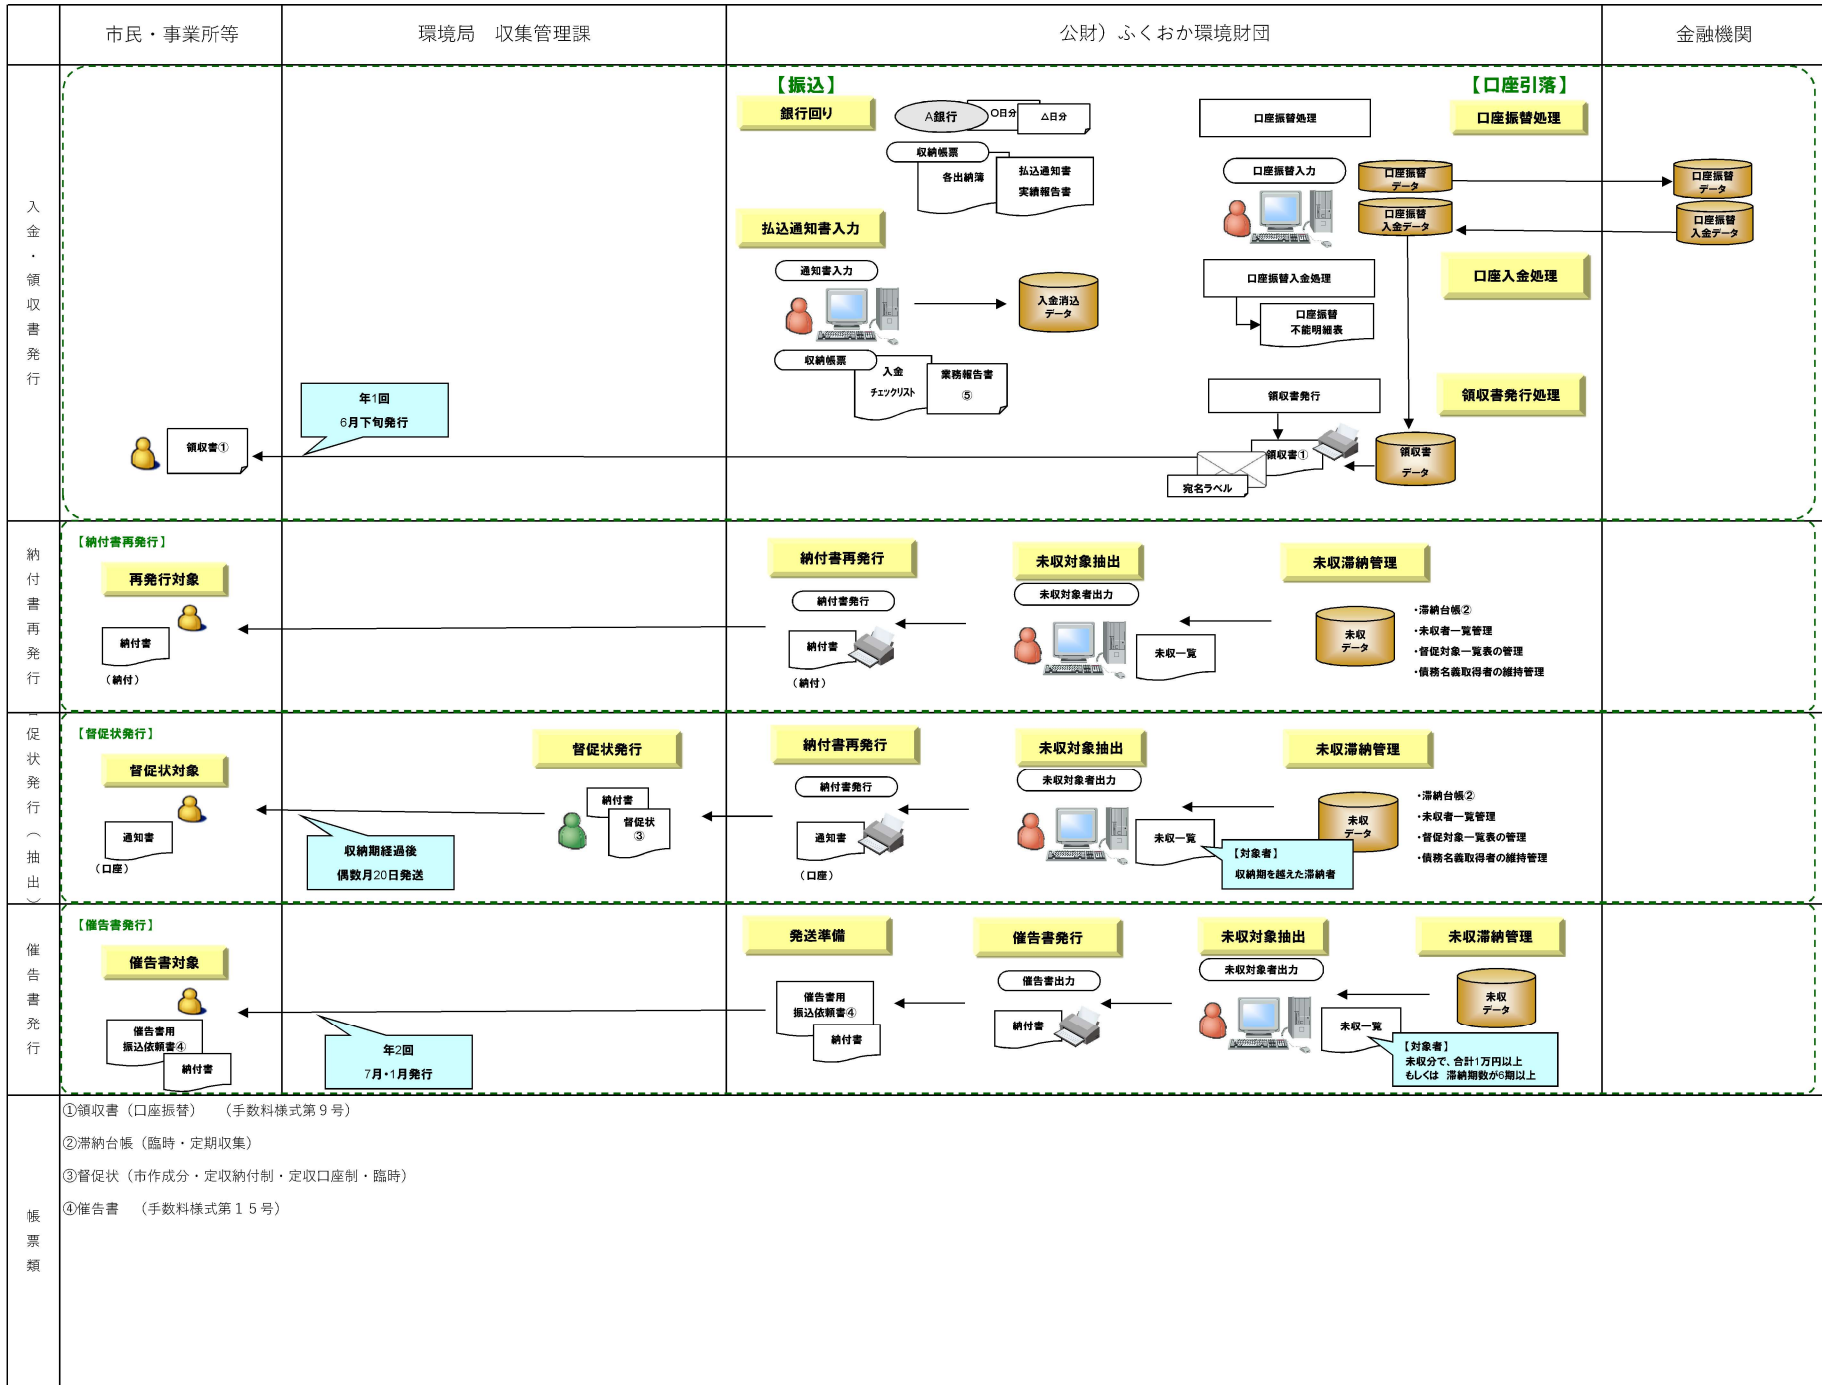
市民・事業所等 | 環境局　収集管理課 | 公財）ふくおか環境財団 | 金融機関

入金・領収書発行

【振込】
銀行回り
A銀行　○日分　△日分
収納帳票
各出納簿
払込通知書
実績報告書
払込通知書入力
通知書入力
入金消込データ
収納帳票
入金チェックリスト
業務報告書⑤

【口座引落】
口座振替処理
口座振替処理
口座振替入力
口座振替データ
口座振替入金データ
口座振替データ
口座振替入金データ
口座入金処理
口座振替入金処理
口座振替不能明細表
領収書発行処理
領収書発行
領収書①
宛名ラベル
領収書データ

年1回
6月下旬発行
領収書①

納付書再発行
【納付書再発行】
再発行対象
納付書
（納付）
納付書再発行
納付書発行
納付書
（納付）
未収対象抽出
未収対象者出力
未収一覧
未収滞納管理
未収データ
・滞納台帳②
・未収者一覧管理
・督促対象一覧表の管理
・債務名義取得者の維持管理

督促状発行（抽出）
【督促状発行】
督促状対象
通知書
（口座）
督促状発行
納付書
督促状③
収納期経過後
偶数月20日発送
納付書再発行
納付書発行
通知書
（口座）
未収対象抽出
未収対象者出力
未収一覧
【対象者】
収納期を越えた滞納者
未収滞納管理
未収データ
・滞納台帳②
・未収者一覧管理
・督促対象一覧表の管理
・債務名義取得者の維持管理

催告書発行
【催告書発行】
催告書対象
催告書用振込依頼書④
納付書
年2回
7月・1月発行
発送準備
催告書用振込依頼書④
納付書
催告書発行
催告書出力
納付書
未収対象抽出
未収対象者出力
未収一覧
【対象者】
未収分で、合計1万円以上
もしくは　滞納期数が6期以上
未収滞納管理
未収データ

帳票類
①領収書（口座振替）　（手数料様式第９号）
②滞納台帳（臨時・定期収集）
③督促状（市作成分・定収納付制・定収口座制・臨時）
④催告書　（手数料様式第１５号）